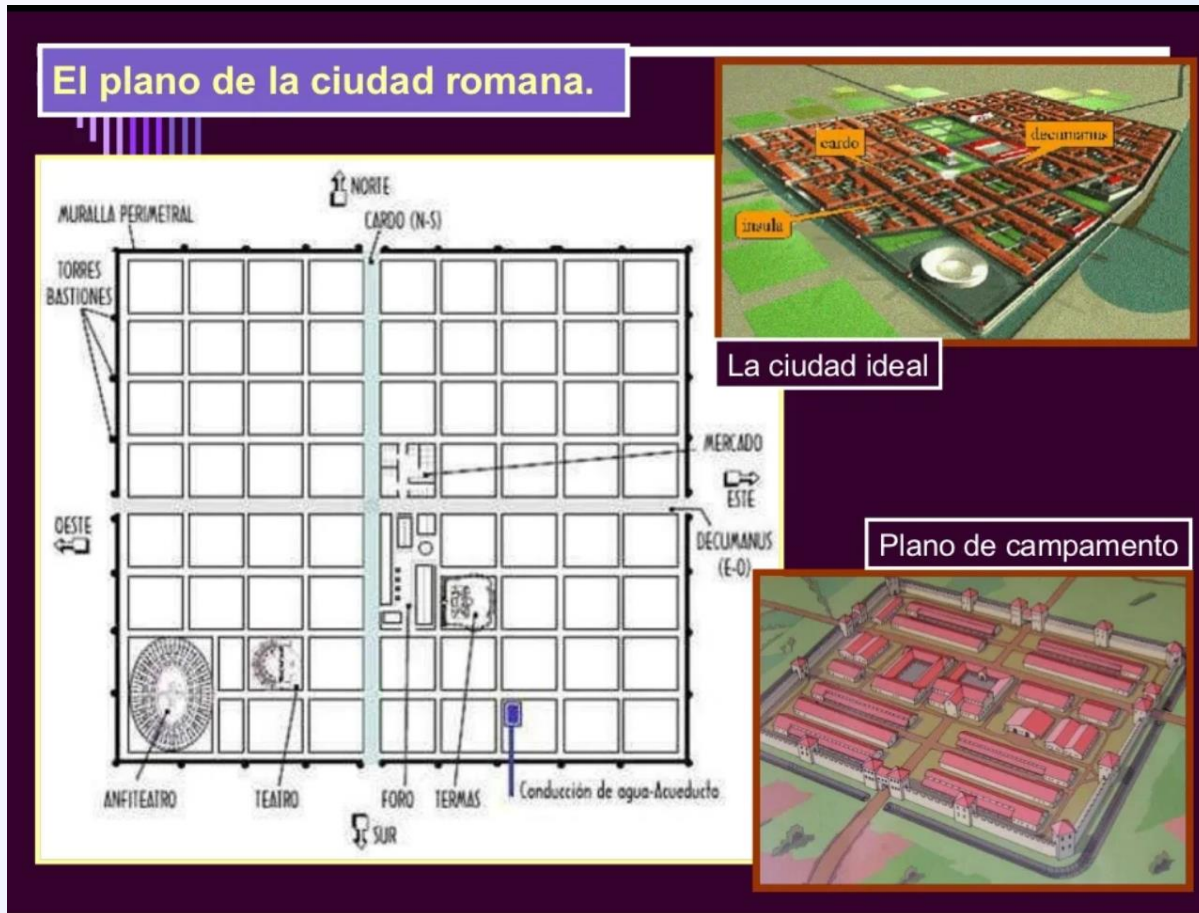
El plano de la ciudad romana.

NORTE
CARDO (N-S)
MURALLA PERIMETRAL
TORRES BASTIONES
MERCADO
ESTE
OESTE
DECUMANUS (E-O)
ANFITEATRO
TEATRO
FORO
TERMAS
Conducción de agua-Acueducto
SUR

cardo
decumanus
insula
La ciudad ideal

Plano de campamento